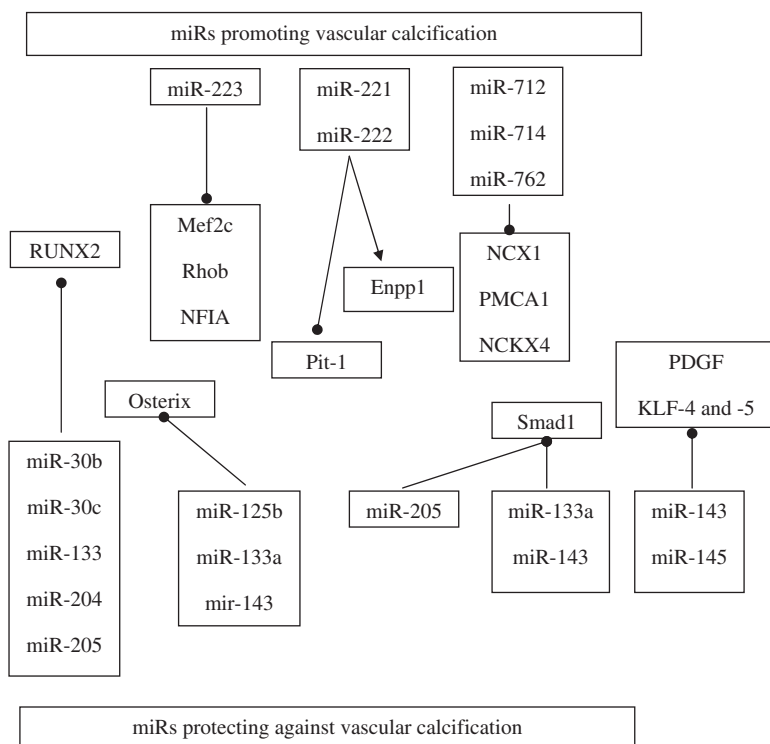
miRs promoting vascular calcification

miR-223

miR-221

miR-222

miR-712

miR-714

miR-762

Mef2c

Rhob

NFIA

RUNX2

Enpp1

NCX1

PMCA1

NCKX4

Pit-1

PDGF

KLF-4 and -5

Osterix

Smad1

miR-30b

miR-30c

miR-133

miR-204

miR-205

miR-125b

miR-133a

mir-143

miR-205

miR-133a

miR-143

miR-143

miR-145

miRs protecting against vascular calcification